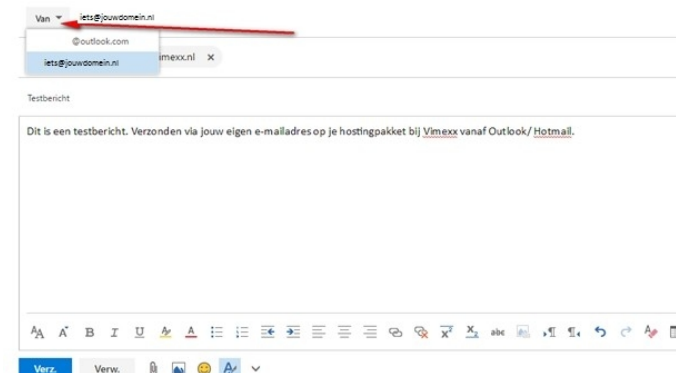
Van iets@jouwdomein.nl

@outlook.com
iets@jouwdomein.nl

imexx.nl ×

Testbericht

Dit is een testbericht. Verzonden via jouw eigen e-mailadres op je hostingpakket bij Vimexx vanaf Outlook/ Hotmail.

Verz. Verw.